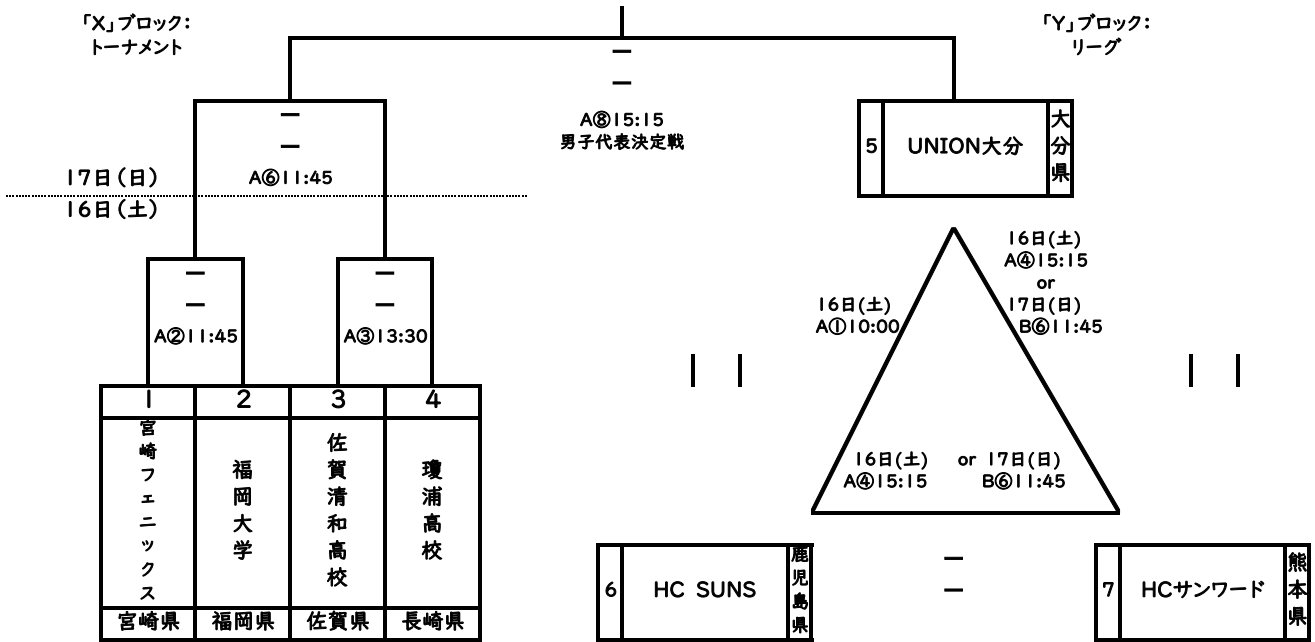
「X」ブロック:
トーナメント

「Y」ブロック:
リーグ

ー
ー
A⑧15:15
男子代表決定戦

ー
ー
A⑥11:45

17日(日)
16日(土)

5 UNION大分 大分県

16日(土)
A④15:15
or
17日(日)
B⑥11:45

16日(土)
A①10:00

ー
ー
A②11:45

ー
ー
A③13:30

16日(土) or 17日(日)
A④15:15 B⑥11:45

| 1 | 2 | 3 | 4 |
|---|---|---|---|
| 宮崎フェニックス | 福岡大学 | 佐賀清和高校 | 瓊浦高校 |
| 宮崎県 | 福岡県 | 佐賀県 | 長崎県 |

6 HC SUNS 鹿児島県

ー
ー

7 HCサンワード 熊本県